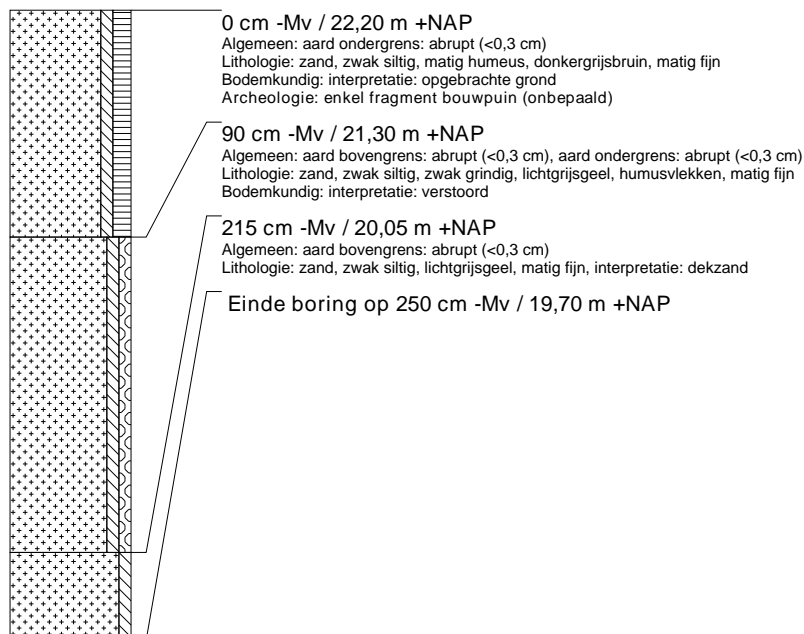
0 cm -Mv / 22,20 m +NAP
Algemeen: aard ondergrens: abrupt (<0,3 cm)
Lithologie: zand, zwak siltig, matig humeus, donkergrijsbruin, matig fijn
Bodemkundig: interpretatie: opgebrachte grond
Archeologie: enkel fragment bouwpuin (onbepaald)

90 cm -Mv / 21,30 m +NAP
Algemeen: aard bovengrens: abrupt (<0,3 cm), aard ondergrens: abrupt (<0,3 cm)
Lithologie: zand, zwak siltig, zwak grindig, lichtgrijsgeel, humusvlekken, matig fijn
Bodemkundig: interpretatie: verstoord

215 cm -Mv / 20,05 m +NAP
Algemeen: aard bovengrens: abrupt (<0,3 cm)
Lithologie: zand, zwak siltig, lichtgrijsgeel, matig fijn, interpretatie: dekzand

Einde boring op 250 cm -Mv / 19,70 m +NAP